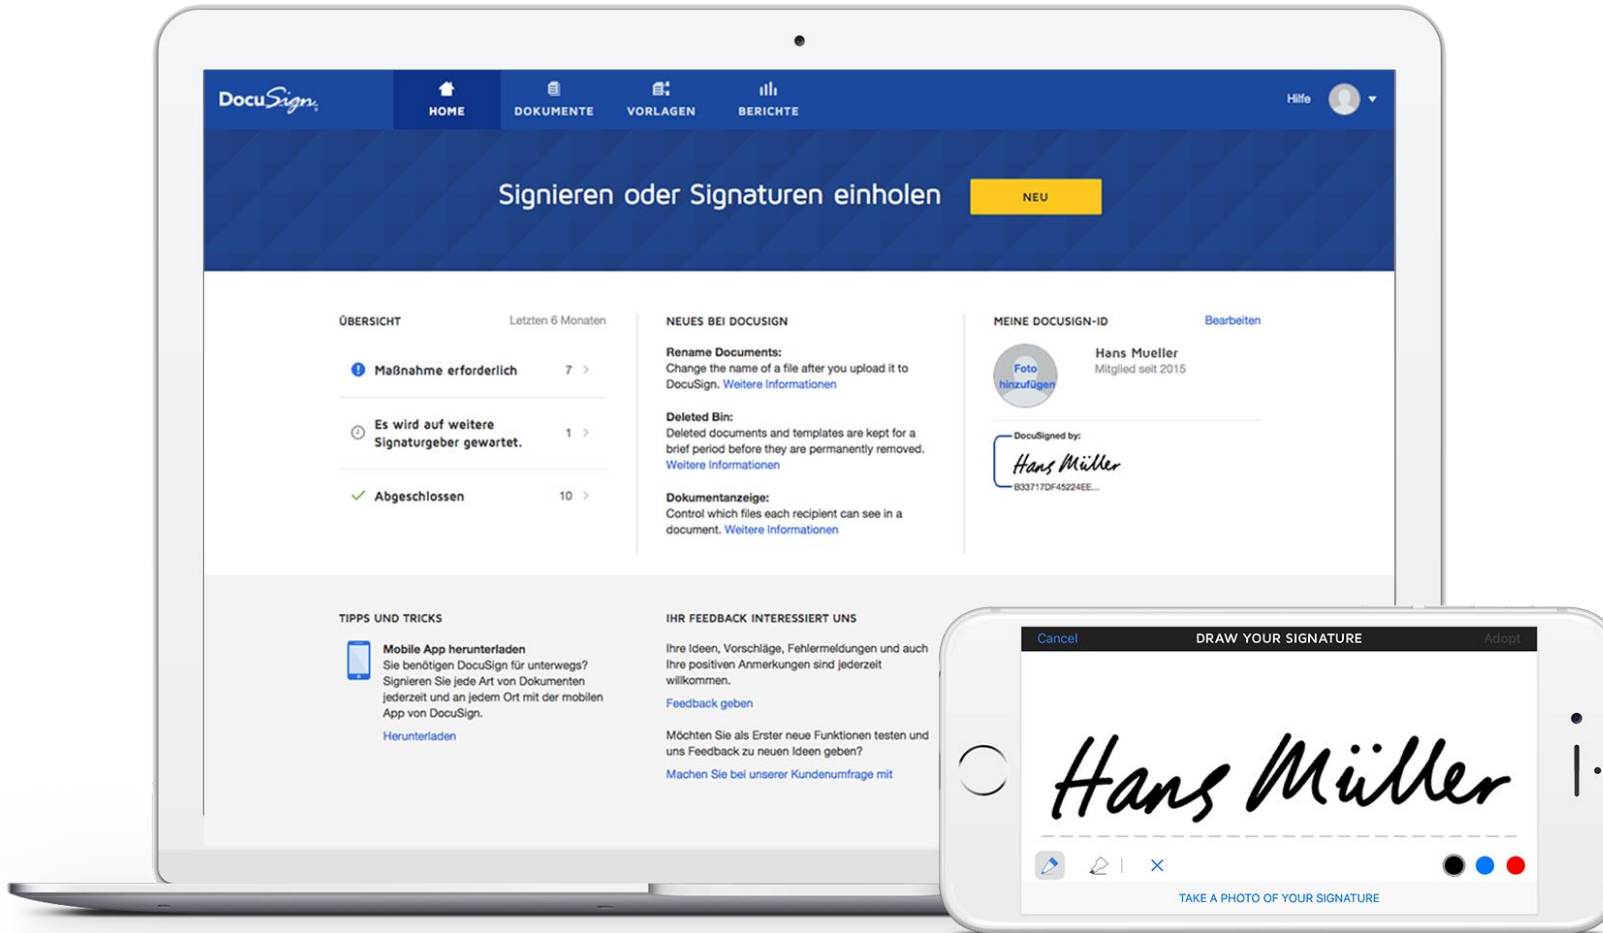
DocuSign

HOME
DOKUMENTE
VORLAGEN
BERICHTE

Hilfe

Signieren oder Signaturen einholen

NEU

ÜBERSICHT
Letzten 6 Monaten

Maßnahme erforderlich 7

Es wird auf weitere Signaturgeber gewartet. 1

Abgeschlossen 10

NEUES BEI DOCUSIGN

Rename Documents:
Change the name of a file after you upload it to DocuSign. Weitere Informationen

Deleted Bin:
Deleted documents and templates are kept for a brief period before they are permanently removed. Weitere Informationen

Dokumentanzeige:
Control which files each recipient can see in a document. Weitere Informationen

MEINE DOCUSIGN-ID
Bearbeiten

Foto hinzufügen

Hans Mueller
Mitglied seit 2015

DocuSigned by:
Hans Müller
B33717DF45224EE...

TIPPS UND TRICKS

Mobile App herunterladen
Sie benötigen DocuSign für unterwegs? Signieren Sie jede Art von Dokumenten jederzeit und an jedem Ort mit der mobilen App von DocuSign.
Herunterladen

IHR FEEDBACK INTERESSIERT UNS

Ihre Ideen, Vorschläge, Fehlermeldungen und auch Ihre positiven Anmerkungen sind jederzeit willkommen.
Feedback geben

Möchten Sie als Erster neue Funktionen testen und uns Feedback zu neuen Ideen geben?
Machen Sie bei unserer Kundenumfrage mit

Cancel
DRAW YOUR SIGNATURE
Adopt

Hans Müller

TAKE A PHOTO OF YOUR SIGNATURE